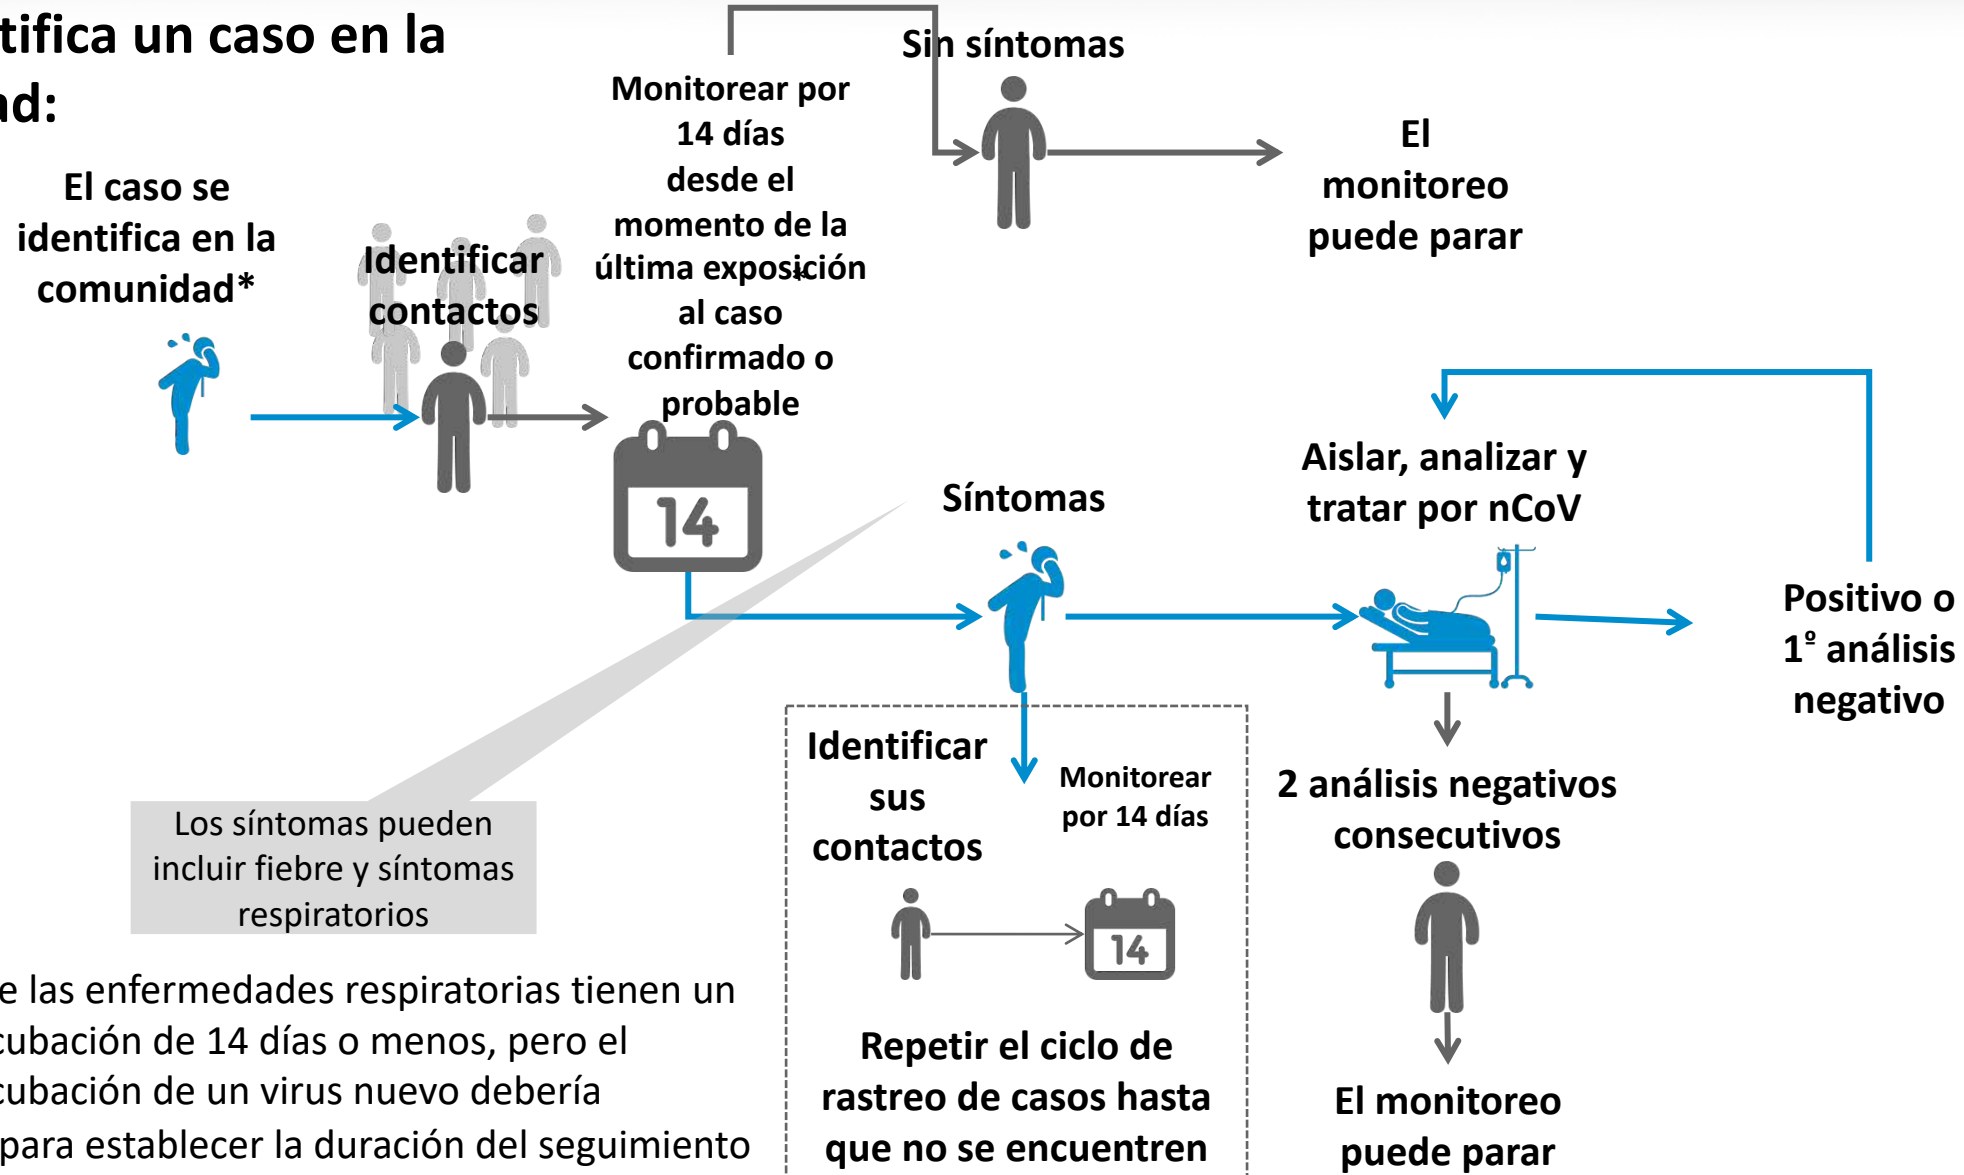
tifica un caso en la
ad:

El caso se identifica en la comunidad*

Identificar contactos

Monitorear por 14 días desde el momento de la última exposición al caso confirmado o probable

14

Sin síntomas

El monitoreo puede parar

Síntomas

Aislar, analizar y tratar por nCoV

Positivo o 1° análisis negativo

Los síntomas pueden incluir fiebre y síntomas respiratorios

Identificar sus contactos

Monitorear por 14 días

14

Repetir el ciclo de rastreo de casos hasta que no se encuentren

2 análisis negativos consecutivos

El monitoreo puede parar

e las enfermedades respiratorias tienen un
cubación de 14 días o menos, pero el
cubación de un virus nuevo debería
para establecer la duración del seguimiento